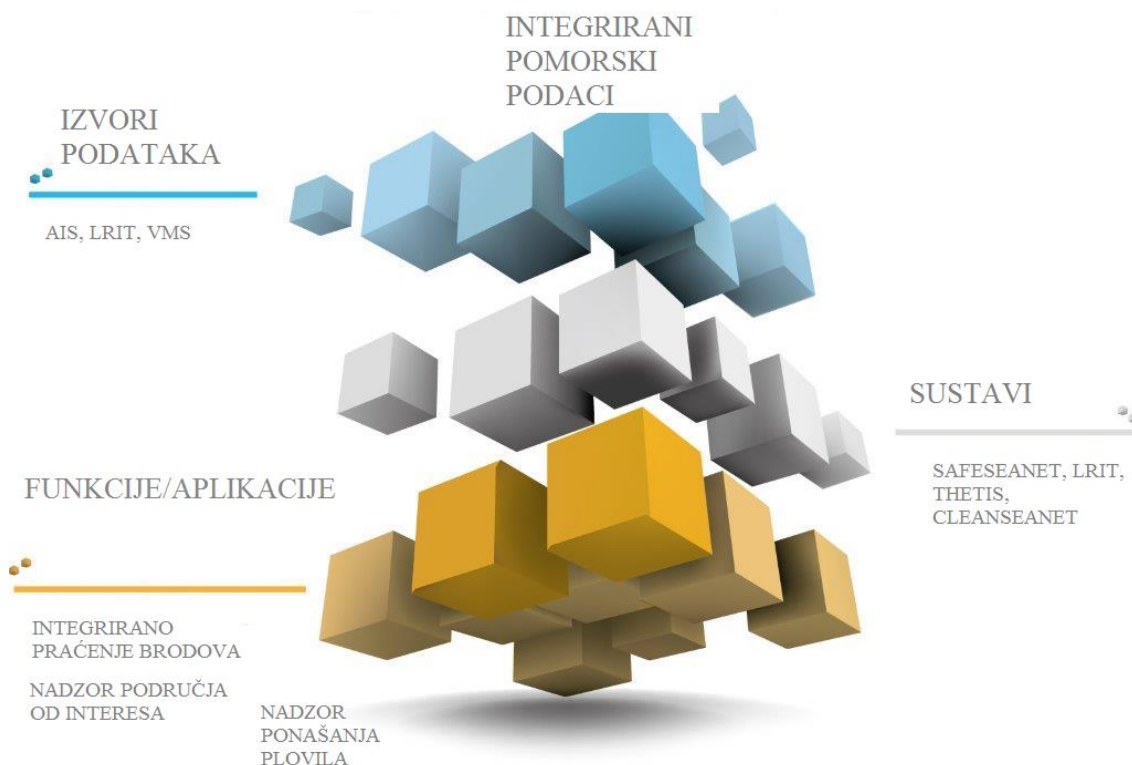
INTEGRIRANI POMORSKI PODACI

IZVORI PODATAKA

AIS, LRIT, VMS

SUSTAVI

SAFESEANET, LRIT, THETIS, CLEANSEANET

FUNKCIJE/APLIKACIJE

INTEGRIRANO PRAĆENJE BRODOVA

NADZOR PODRUČJA OD INTERESA

NADZOR PONAŠANJA PLOVILA